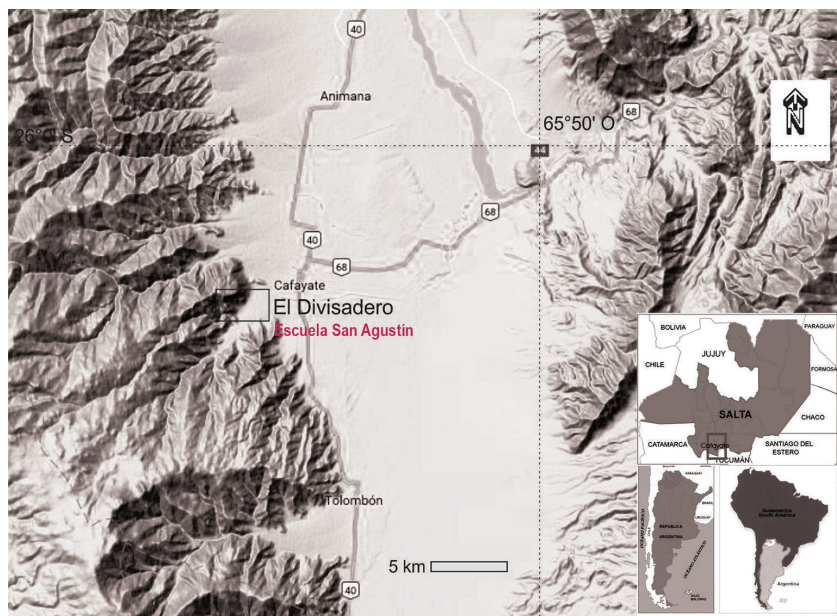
40
Animana
26°0' S
65°50' O
68
44
N
68
40
68
Cafayate
El Divisadero
Escuela San Agustín
BOLIVIA
PARAGUAY
JUJUY
CHILE
FORMOSA
SALTA
CHACO
CATAMARCA
Cafayate
SANTIAGO DEL ESTERO
TUCUMÁN
Tolombón
5 km
40
REPÚBLICA ARGENTINA
Sudamérica South America
Argentina